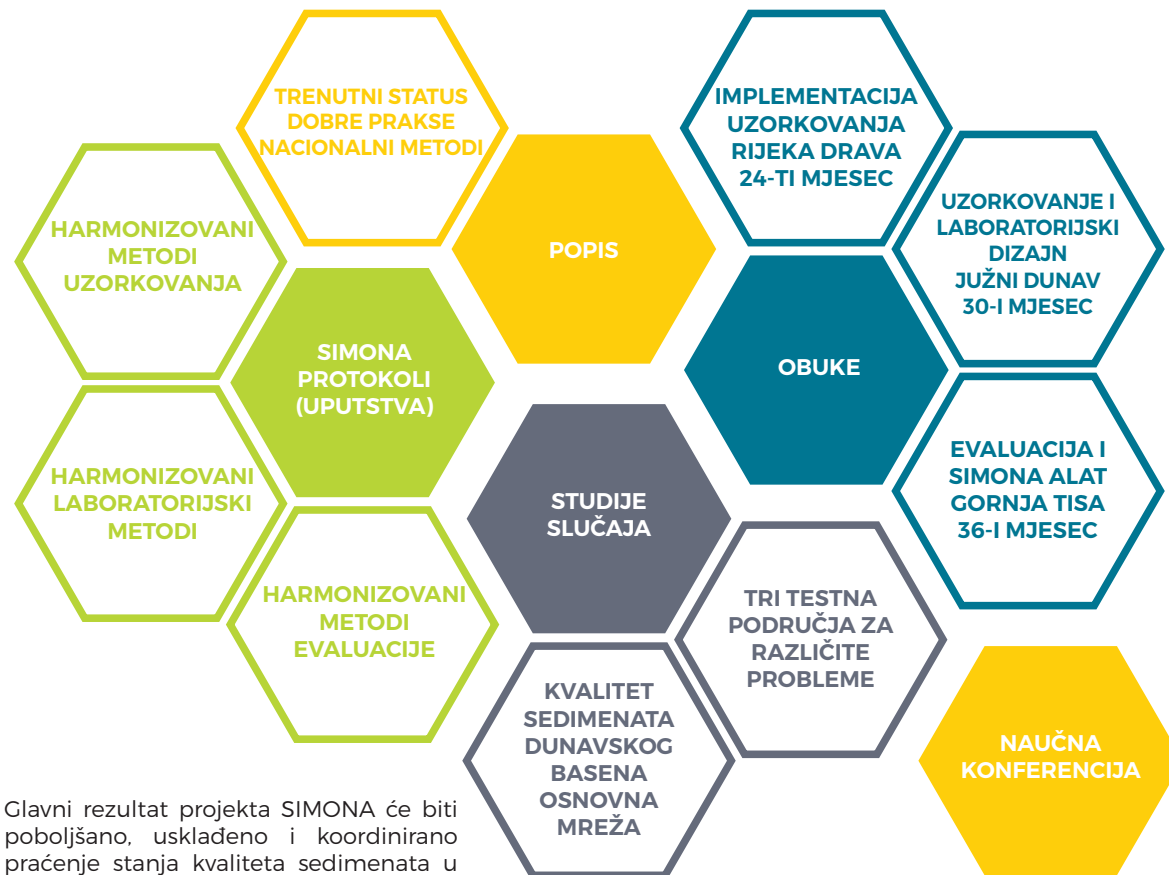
TRENUTNI STATUS DOBRE PRAKSE NACIONALNI METODI

IMPLEMENTACIJA UZORKOVANJA RIJEKA DRAVA 24-TI MJESEC

HARMONIZOVANI METODI UZORKOVANJA

POPIS

UZORKOVANJE I LABORATORIJSKI DIZAJN JUŽNI DUNAV 30-I MJESEC

SIMONA PROTOKOLI (UPUTSTVA)

OBUKE

HARMONIZOVANI LABORATORIJSKI METODI

STUDIJE SLUČAJA

EVALUACIJA I SIMONA ALAT GORNJA TISA 36-I MJESEC

HARMONIZOVANI METODI EVALUACIJE

TRI TESTNA PODRUČJA ZA RAZLIČITE PROBLEME

KVALITET SEDIMENATA DUNAVSKOG BASENA OSNOVNA MREŽA

NAUČNA KONFERENCIJA

Glavni rezultat projekta SIMONA će biti poboljšano, usklađeno i koordinirano praćenje stanja kvaliteta sedimenata u